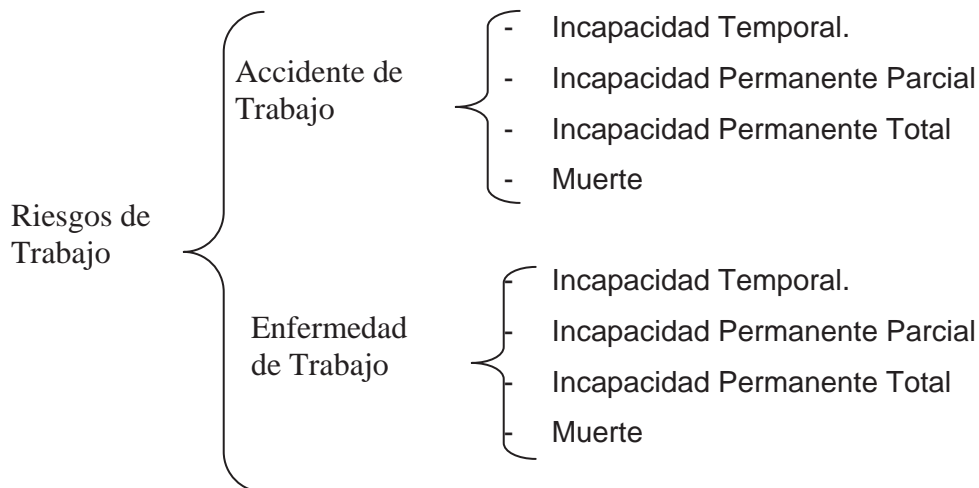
Riesgos de Trabajo

Accidente de Trabajo

- Incapacidad Temporal.
- Incapacidad Permanente Parcial
- Incapacidad Permanente Total
- Muerte

Enfermedad de Trabajo

- Incapacidad Temporal.
- Incapacidad Permanente Parcial
- Incapacidad Permanente Total
- Muerte